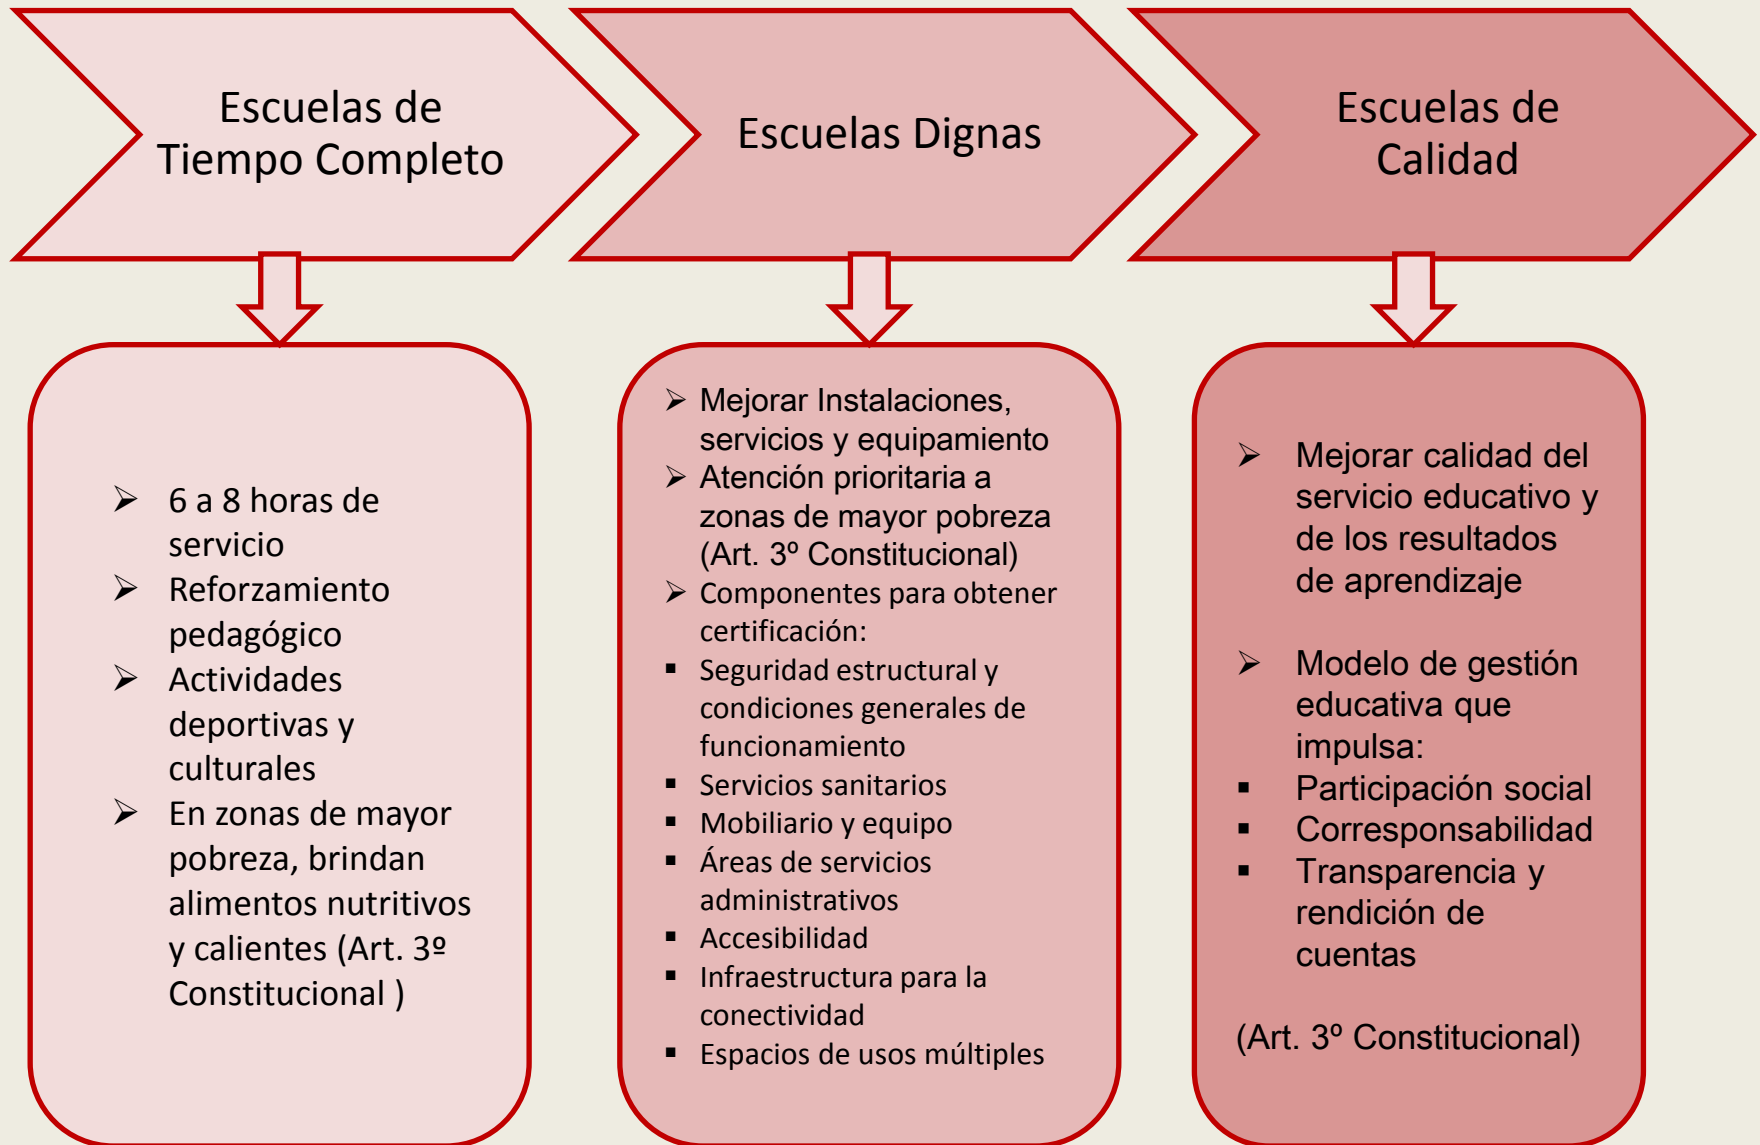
Escuelas de Tiempo Completo

Escuelas Dignas

Escuelas de Calidad

➢ 6 a 8 horas de servicio
➢ Reforzamiento pedagógico
➢ Actividades deportivas y culturales
➢ En zonas de mayor pobreza, brindan alimentos nutritivos y calientes (Art. 3º Constitucional )

➢ Mejorar Instalaciones, servicios y equipamiento
➢ Atención prioritaria a zonas de mayor pobreza (Art. 3º Constitucional)
➢ Componentes para obtener certificación:
▪ Seguridad estructural y condiciones generales de funcionamiento
▪ Servicios sanitarios
▪ Mobiliario y equipo
▪ Áreas de servicios administrativos
▪ Accesibilidad
▪ Infraestructura para la conectividad
▪ Espacios de usos múltiples

➢ Mejorar calidad del servicio educativo y de los resultados de aprendizaje

➢ Modelo de gestión educativa que impulsa:
▪ Participación social
▪ Corresponsabilidad
▪ Transparencia y rendición de cuentas

(Art. 3º Constitucional)